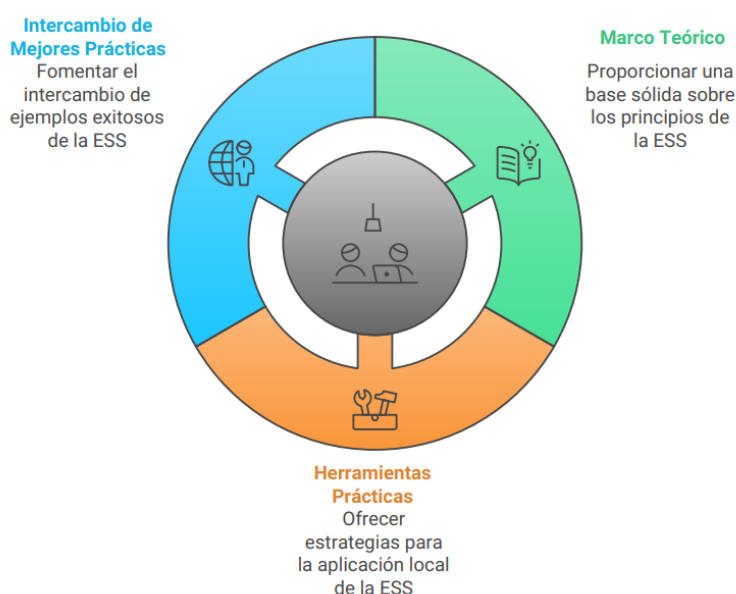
Intercambio de Mejores Prácticas
Fomentar el intercambio de ejemplos exitosos de la ESS

Marco Teórico
Proporcionar una base sólida sobre los principios de la ESS

Herramientas Prácticas
Ofrecer estrategias para la aplicación local de la ESS